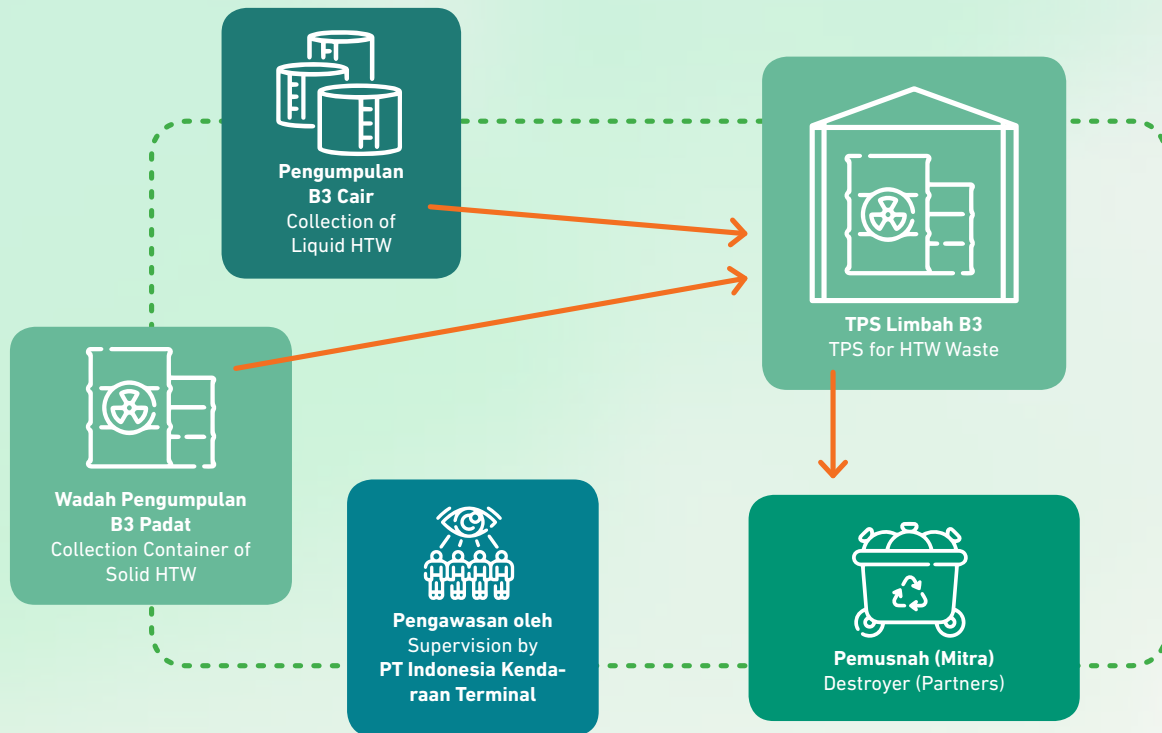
Pengumpulan B3 Cair
Collection of Liquid HTW

TPS Limbah B3
TPS for HTW Waste

Wadah Pengumpulan B3 Padat
Collection Container of Solid HTW

Pengawasan oleh
Supervision by
PT Indonesia Kendaraan Terminal

Pemusnah (Mitra)
Destroyer (Partners)